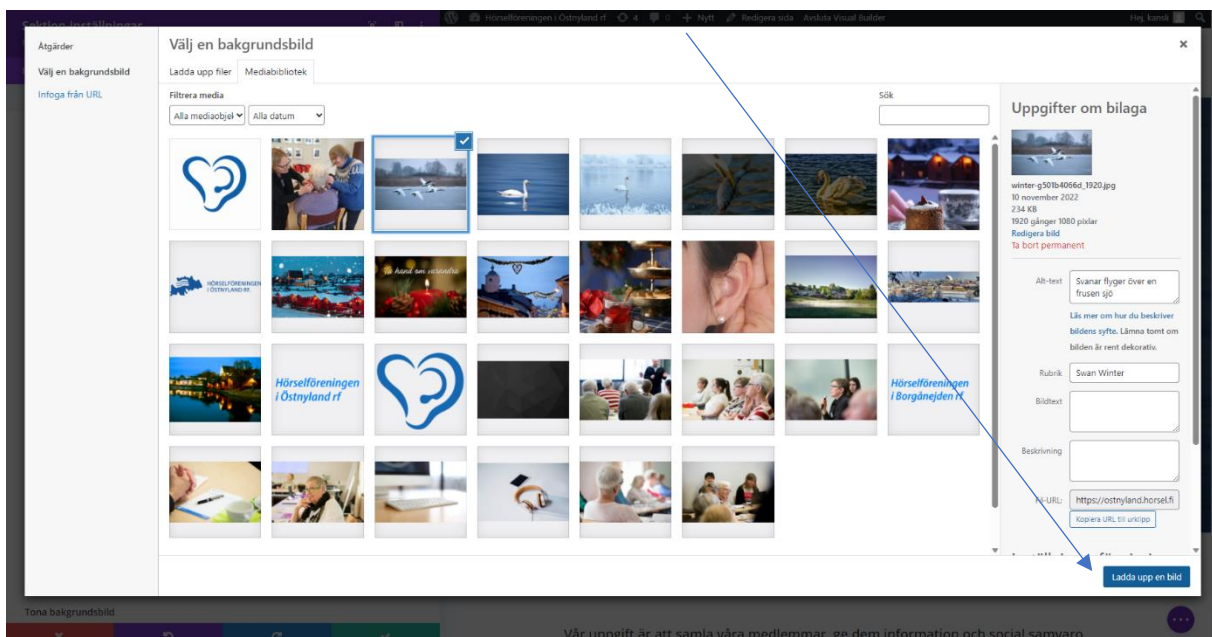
Sektion inställningar

Hörselföreningen i Östnyland rf 4 0 + Nytt Redigera sida Avsluta Visual Builder

Hej, kansli

Åtgärder

Välj en bakgrundsbild

Infoga från URL

Välj en bakgrundsbild

×

Ladda upp filer

Mediabibliotek

Filtrera media

Alla mediaobjekt

Alla datum

Sök

HÖRSELFÖRENINGEN I ÖSTNYLAND RF

I hand om varandra

Hörselföreningen i Östnyland rf

Hörselföreningen i Borgånejden rf

Uppgifter om bilaga

winter-g501b4066d_1920.jpg

10 november 2022

234 KB

1920 gånger 1080 pixlar

Redigera bild

Ta bort permanent

Alt-text

Svanar flyger över en frusen sjö

Läs mer om hur du beskriver bildens syfte. Lämna tomt om bilden är rent dekorativ.

Rubrik

Swan Winter

Bildtext

Beskrivning

Fil-URL:

https://ostnyland.horsel.fi

Kopiera URL till urklipp

Ladda upp en bild

Tona bakgrundsbild

Vår uppgift är att samla våra medlemmar, ge dem information och social samvaro